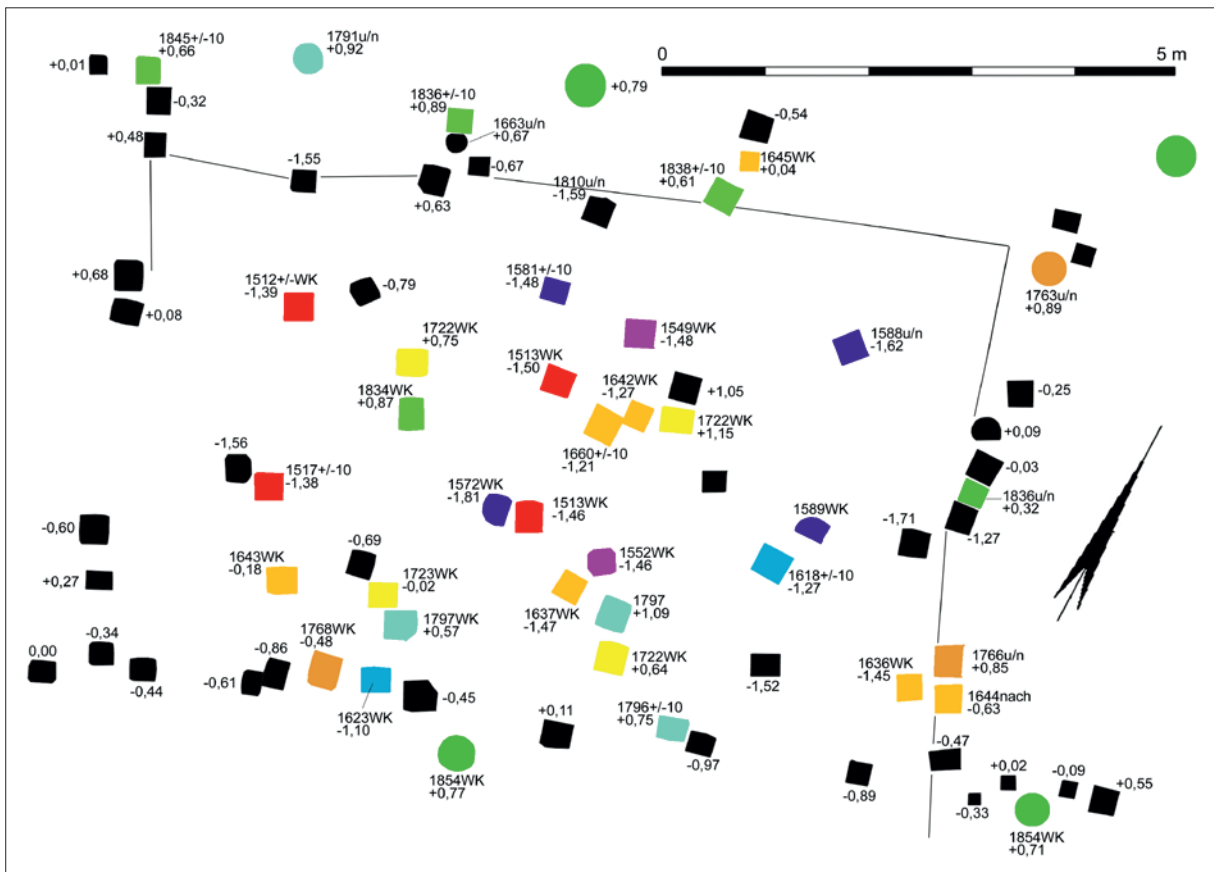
0
5 m

+0,01
1845+/-10
+0,66
-0,32
1791u/n
+0,92
+0,79
+0,48
1836+/-10
+0,89
1663u/n
+0,67
-0,67
-1,55
+0,63
1810u/n
-1,59
-0,54
1645WK
+0,04
1838+/-10
+0,61
+0,68
+0,08
1512+/-WK
-1,39
-0,79
1581+/-10
-1,48
1763u/n
+0,89
1722WK
+0,75
1549WK
-1,48
1588u/n
-1,62
1513WK
-1,50
1642WK
-1,27
+1,05
1834WK
+0,87
1722WK
+1,15
-0,25
1660+/-10
-1,21
+0,09
-1,56
1517+/-10
-1,38
-0,03
1572WK
-1,81
1513WK
-1,46
1836u/n
+0,32
1589WK
-1,71
-1,27
-0,60
-0,69
1552WK
-1,46
1643WK
-0,18
1723WK
-0,02
1618+/-10
-1,27
+0,27
1637WK
-1,47
1797
+1,09
1797WK
+0,57
1768WK
-0,48
-0,34
-0,86
1722WK
+0,64
0,00
1636WK
-1,45
1766u/n
+0,85
-0,44
-0,61
-1,52
1644nach
-0,63
-0,45
1623WK
-1,10
+0,11
1796+/-10
+0,75
-0,97
-0,47
1854WK
+0,77
+0,02
-0,09
+0,55
-0,89
-0,33
1854WK
+0,71